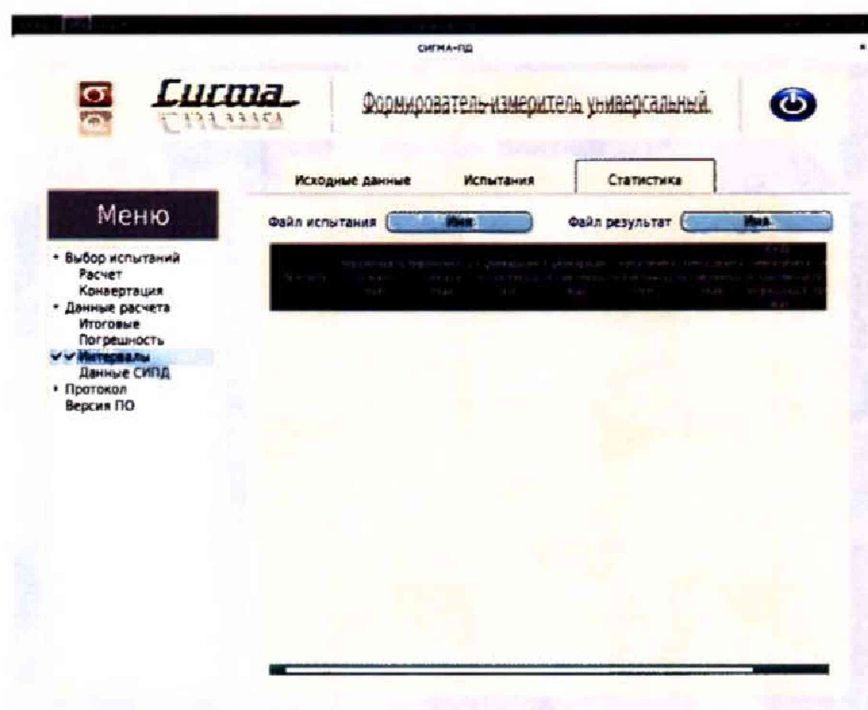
СИГМА-ПО

Сигма

Формирователь-измеритель универсальный

Исходные данные

Испытания

Статистика

Меню

Файл испытания

Имя

Файл результат

Имя

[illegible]

• Выбор испытаний
Расчет
Конвертация
• Данные расчета
Итоговые
Погрешность
Интервалы
Данные СИПД
• Протокол
Версия ПО